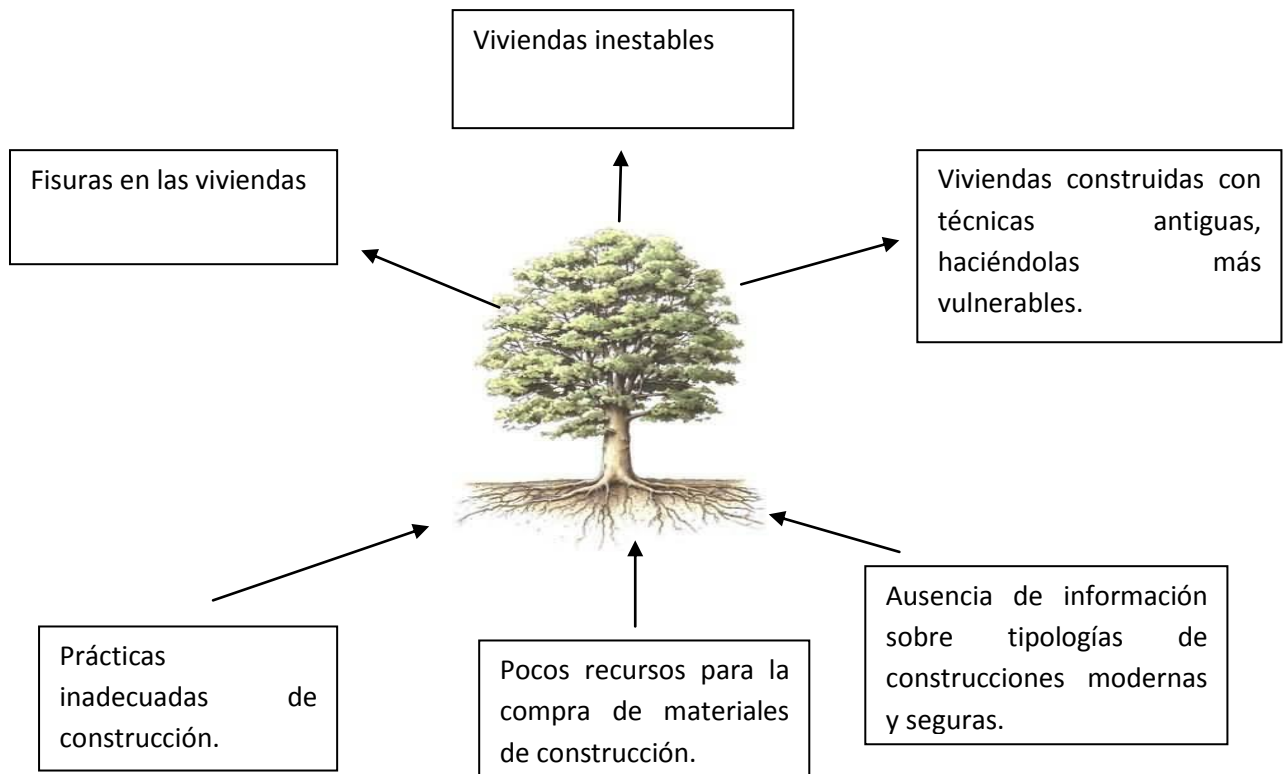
Viviendas inestables

Fisuras en las viviendas

Viviendas construidas con técnicas antiguas, haciéndolas más vulnerables.

Prácticas inadecuadas de construcción.

Pocos recursos para la compra de materiales de construcción.

Ausencia de información sobre tipologías de construcciones modernas y seguras.